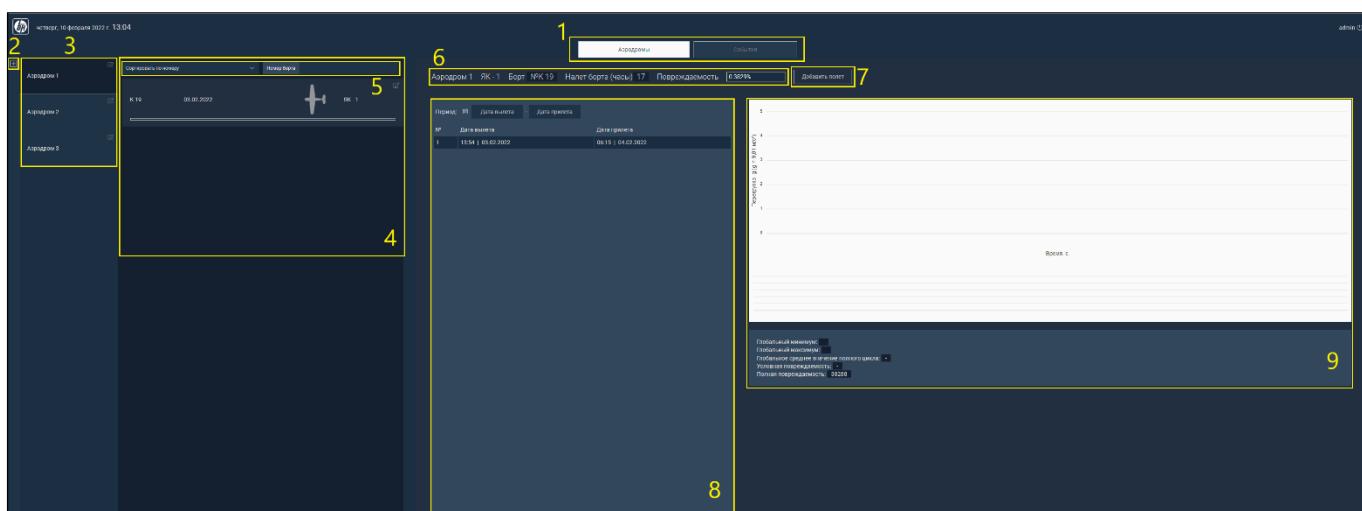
четверг, 10 февраля 2022 г. 13:04

admin

1

Аэродромы

События

2 3

Аэродром 1

Аэродром 2

Аэродром 3

Сортировать по номеру

Номер борта

5

К 19

03.02.2022

ЯК - 1

4

6

Аэродром 1 ЯК - 1 Борт №К 19 Налет борта (часы) 17 Повреждаемость 0.3829%

Добавить полет 7

Период: Дата вылета Дата прилета

| № | Дата вылета | Дата прилета |
|---|---|---|
| 1 | 13:54 \| 03.02.2022 | 06:15 \| 04.02.2022 |

8

5
4
3
2
1
0

Время, с

Глобальный минимум:
Глобальный максимум:
Глобальное среднее значение полного цикла: -
Условная повреждаемость: -
Полная повреждаемость: 00280

9